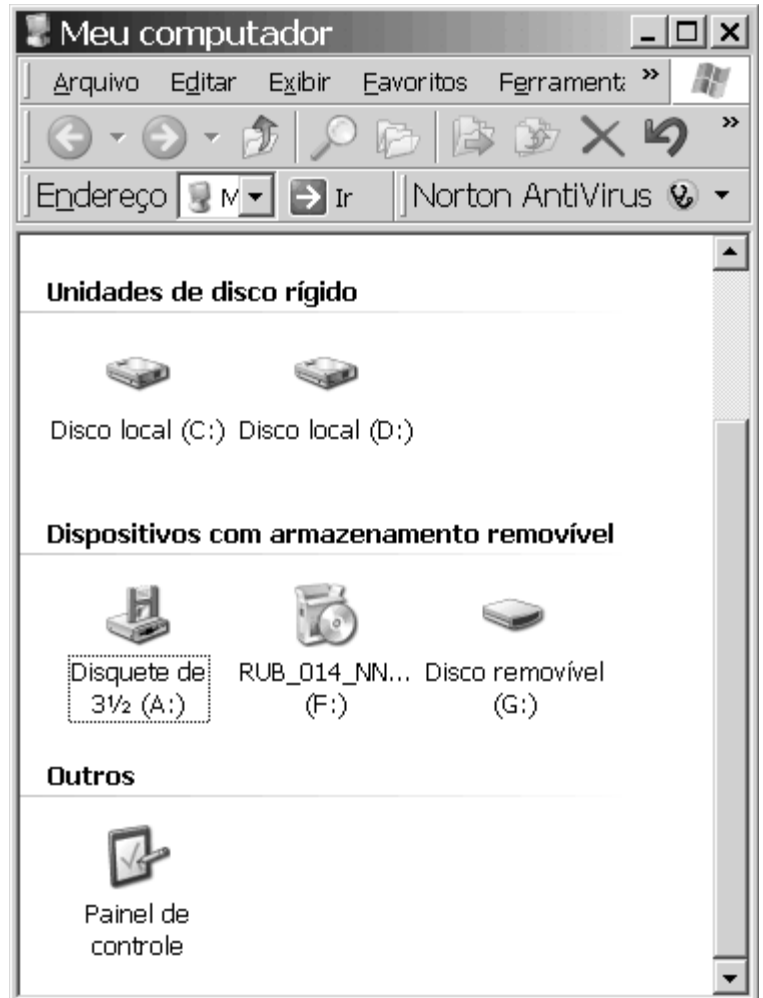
Meu computador

Arquivo Editar Exibir Favoritos Ferrament: »

»

Endereço M Ir Norton AntiVirus

Unidades de disco rígido

Disco local (C:) Disco local (D:)

Dispositivos com armazenamento removível

Disquete de 3½ (A:) RUB_014_NN... (F:) Disco removível (G:)

Outros

Painel de controle